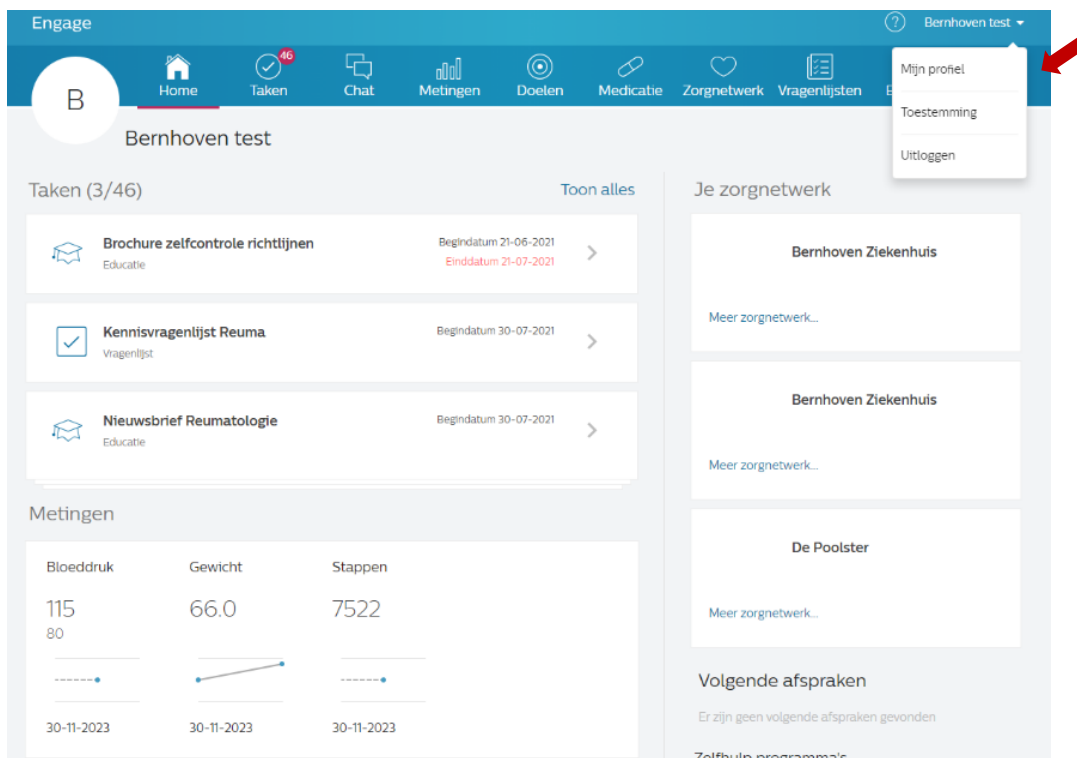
Engage

Bernhoven test

Home
46
Taken
Chat
Metingen
Doelen
Medicatie
Zorgnetwerk
Vragenlijsten
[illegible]

Mijn profiel
Toestemming
Uitloggen

B

Bernhoven test

Taken (3/46)
Toon alles

Brochure zelfcontrole richtlijnen
Educatie
Begindatum 21-06-2021
Einddatum 21-07-2021

Kennisvragenlijst Reuma
Vragenlijst
Begindatum 30-07-2021

Nieuwsbrief Reumatologie
Educatie
Begindatum 30-07-2021

Metingen

Bloeddruk
115
80
30-11-2023

Gewicht
66.0
30-11-2023

Stappen
7522
30-11-2023

Je zorgnetwerk

Bernhoven Ziekenhuis
Meer zorgnetwerk...

Bernhoven Ziekenhuis
Meer zorgnetwerk...

De Poolster
Meer zorgnetwerk...

Volgende afspraken
Er zijn geen volgende afspraken gevonden

Zelfhulp programma's